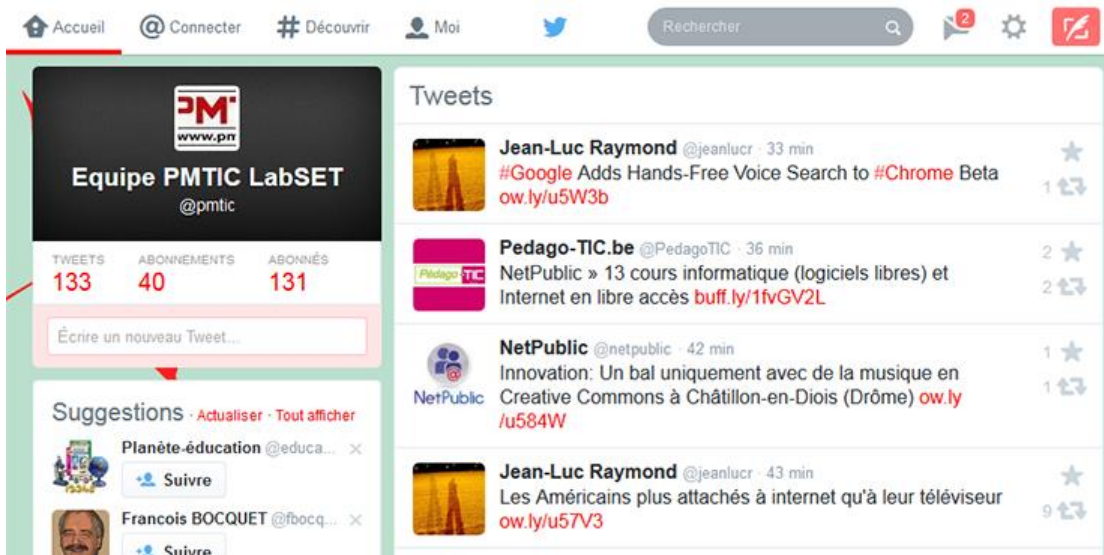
Accueil @ Connecter # Découvrir Moi

Rechercher

2

PM
www.pm

Equipe PMTIC LabSET
@pmtic

TWEETS 133 ABONNEMENTS 40 ABONNÉS 131

Écrire un nouveau Tweet...

Suggestions · Actualiser · Tout afficher

Planète-éducation @educa... ×
Suivre

Francois BOCQUET @fbocq... ×
Suivre

Tweets

Jean-Luc Raymond @jeanlucr · 33 min
#Google Adds Hands-Free Voice Search to #Chrome Beta ow.ly/u5W3b
1

Pedago-TIC.be @PedagoTIC · 36 min
NetPublic » 13 cours informatique (logiciels libres) et Internet en libre accès buff.ly/1fvGV2L
2
2

Pedago-TIC

NetPublic @netpublic · 42 min
Innovation: Un bal uniquement avec de la musique en Creative Commons à Châtillon-en-Diois (Drôme) ow.ly/u584W
1
1

NetPublic

Jean-Luc Raymond @jeanlucr · 43 min
Les Américains plus attachés à internet qu'à leur téléviseur ow.ly/u57V3
9